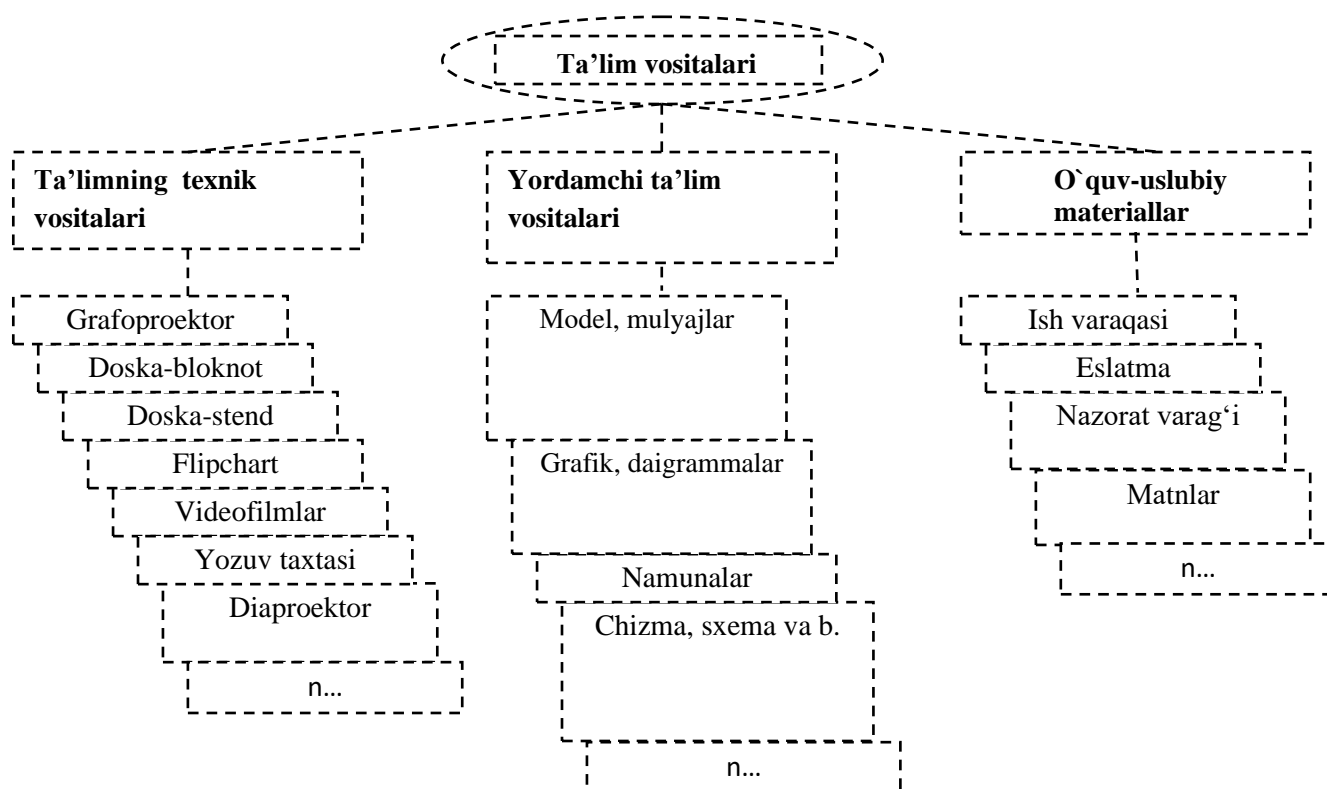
Ta'lim vositalari

Ta'limning texnik vositalari

Grafoproektor
Doska-bloknot
Doska-stend
Flipchart
Videofilmlar
Yozuv taxtasi
Diaproektor
n…

Yordamchi ta'lim vositalari

Model, mulyajlar
Grafik, daigrammalar
Namunalar
Chizma, sxema va b.
n…

O`quv-uslubiy materiallar

Ish varaqasi
Eslatma
Nazorat varag'i
Matnlar
n…